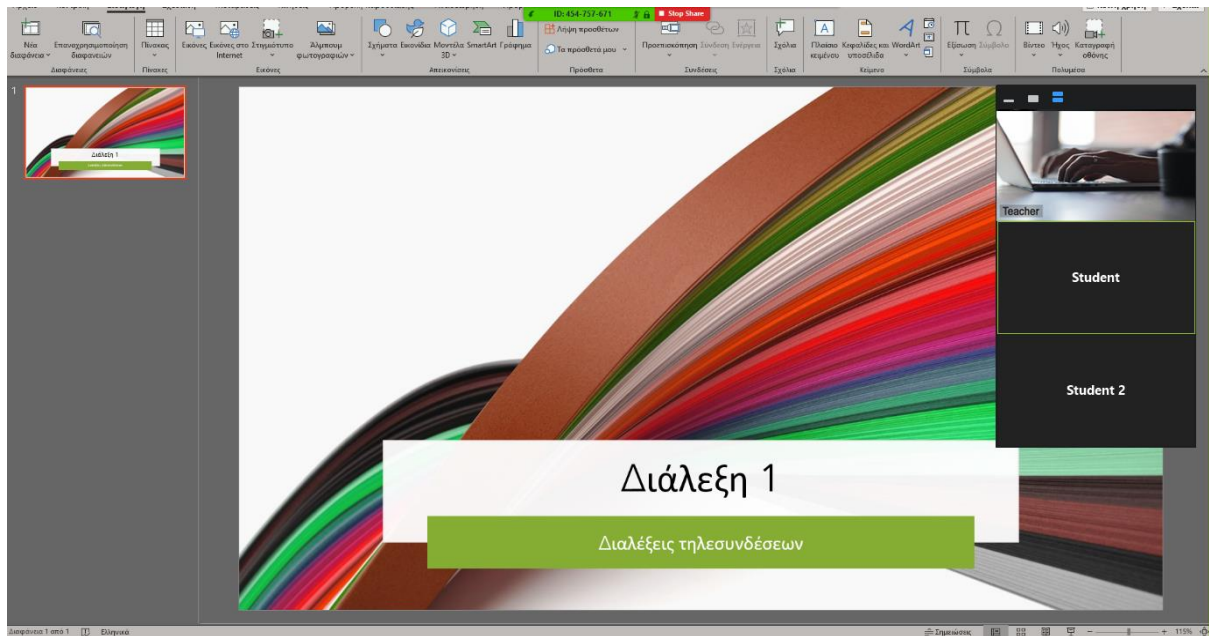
ID: 454-757-671
Stop Share

Νέα διαφάνεια
Επαναχρησιμοποίηση διαφανειών
Διαφάνειες
Πίνακας
Πίνακες
Εικόνες
Εικόνες στο Internet
Στιγμιότυπο
Άλμπουμ φωτογραφιών
Εικόνες
Σχήματα
Εικονίδια
Μοντέλα 3D
SmartArt
Γράφημα
Απεικονίσεις
Λήψη πρόσθετων
Τα πρόσθετά μου
Πρόσθετα
Προεπισκόπηση
Σύνδεση
Ενέργεια
Συνδέσεις
Σχόλιο
Σχόλια
Πλαίσιο κειμένου
Κεφαλίδες και υποσέλιδα
WordArt
Κείμενο
Εξίσωση
Σύμβολο
Σύμβολα
Βίντεο
Ήχος
Καταγραφή οθόνης
Πολυμέσα

1
Διάλεξη 1

Teacher
Student
Student 2

Διάλεξη 1
Διαλέξεις τηλεσυνδέσεων

Διαφάνεια 1 από 1
Ελληνικά
Σημειώσεις
115%